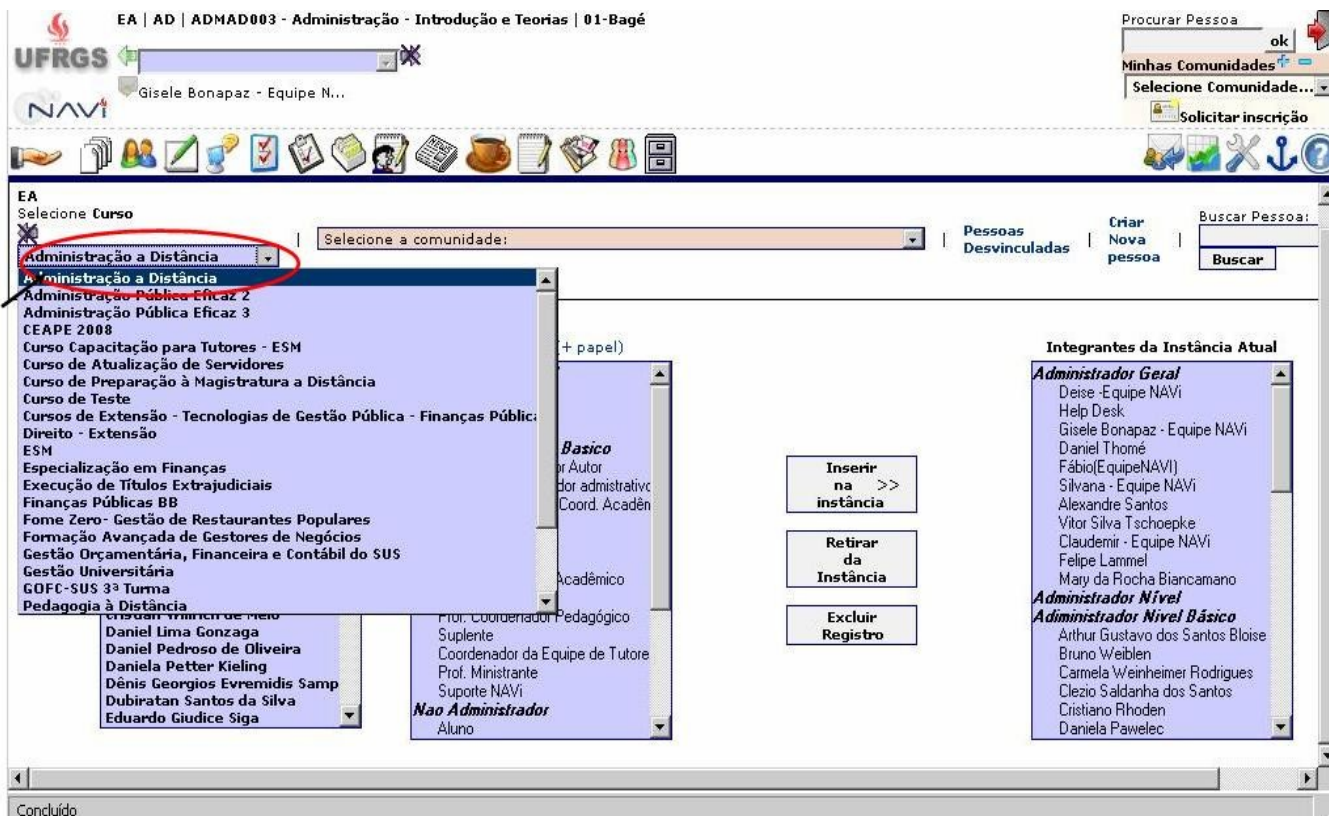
UFRGS
NAVi
EA | AD | ADMAD003 - Administração - Introdução e Teorias | 01-Bagé
Gisele Bonapaz - Equipe N...
Procurar Pessoa
ok
Minhas Comunidades
Selecione Comunidade...
Solicitar inscrição

EA
Selecione Curso
Administração a Distância
Selecione a comunidade:
Pessoas Desvinculadas
Criar Nova pessoa
Buscar Pessoa:
Buscar

Administração a Distância
Administração Pública Eficaz 2
Administração Pública Eficaz 3
CEAPE 2008
Curso Capacitação para Tutores - ESM
Curso de Atualização de Servidores
Curso de Preparação à Magistratura a Distância
Curso de Teste
Cursos de Extensão - Tecnologias de Gestão Pública - Finanças Pública
Direito - Extensão
ESM
Especialização em Finanças
Execução de Títulos Extrajudiciais
Finanças Públicas BB
Fome Zero- Gestão de Restaurantes Populares
Formação Avançada de Gestores de Negócios
Gestão Orçamentária, Financeira e Contábil do SUS
Gestão Universitária
GOFC-SUS 3ª Turma
Pedagogia à Distância

Daniel Lima Gonzaga
Daniel Pedroso de Oliveira
Daniela Petter Kieling
Dênis Georgios Evremidis Samp
Dubiratan Santos da Silva
Eduardo Giudice Siga

(+ papel)
Basico
r Autor
dor admistrativo
Coord. Acadên
Acadêmico
Prof. Coordenador Pedagógico
Suplente
Coordenador da Equipe de Tutore
Prof. Ministrante
Suporte NAVi
Nao Administrador
Aluno

Inserir na instância >>
Retirar da Instância
Excluir Registro

Integrantes da Instância Atual
Administrador Geral
Deise -Equipe NAVi
Help Desk
Gisele Bonapaz - Equipe NAVi
Daniel Thomé
Fábio(EquipeNAVI)
Silvana - Equipe NAVi
Alexandre Santos
Vitor Silva Tschoepke
Claudemir - Equipe NAVi
Felipe Lammel
Mary da Rocha Biancamano
Administrador Nível
Administrador Nivel Básico
Arthur Gustavo dos Santos Bloise
Bruno Weiblen
Carmela Weinheimer Rodrigues
Clezio Saldanha dos Santos
Cristiano Rhoden
Daniela Pawelec

Concluído